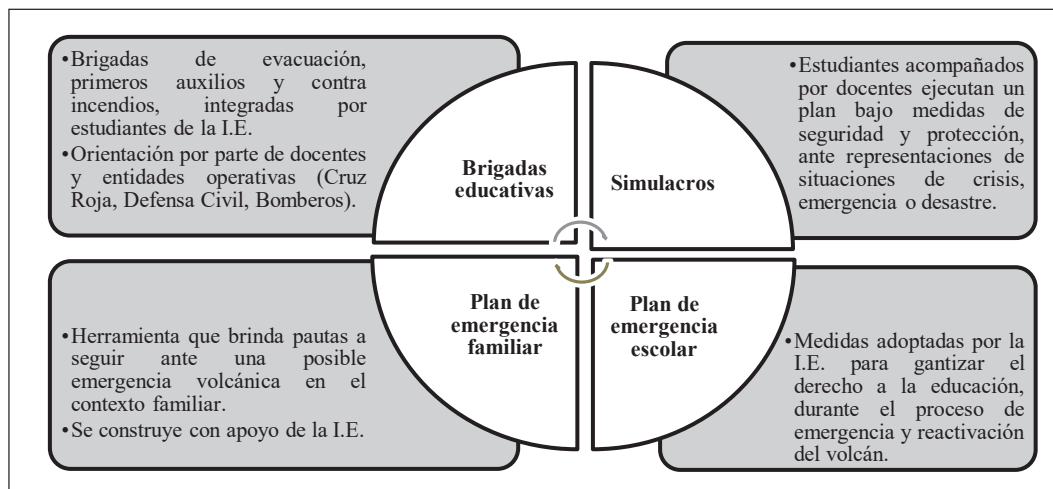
•Brigadas de evacuación, primeros auxilios y contra incendios, integradas por estudiantes de la I.E.
•Orientación por parte de docentes y entidades operativas (Cruz Roja, Defensa Civil, Bomberos).

Brigadas educativas

Simulacros

•Estudiantes acompañados por docentes ejecutan un plan bajo medidas de seguridad y protección, ante representaciones de situaciones de crisis, emergencia o desastre.

•Herramienta que brinda pautas a seguir ante una posible emergencia volcánica en el contexto familiar.
•Se construye con apoyo de la I.E.

Plan de emergencia familiar

Plan de emergencia escolar

•Medidas adoptadas por la I.E. para gantizar el derecho a la educación, durante el proceso de emergencia y reactivación del volcán.